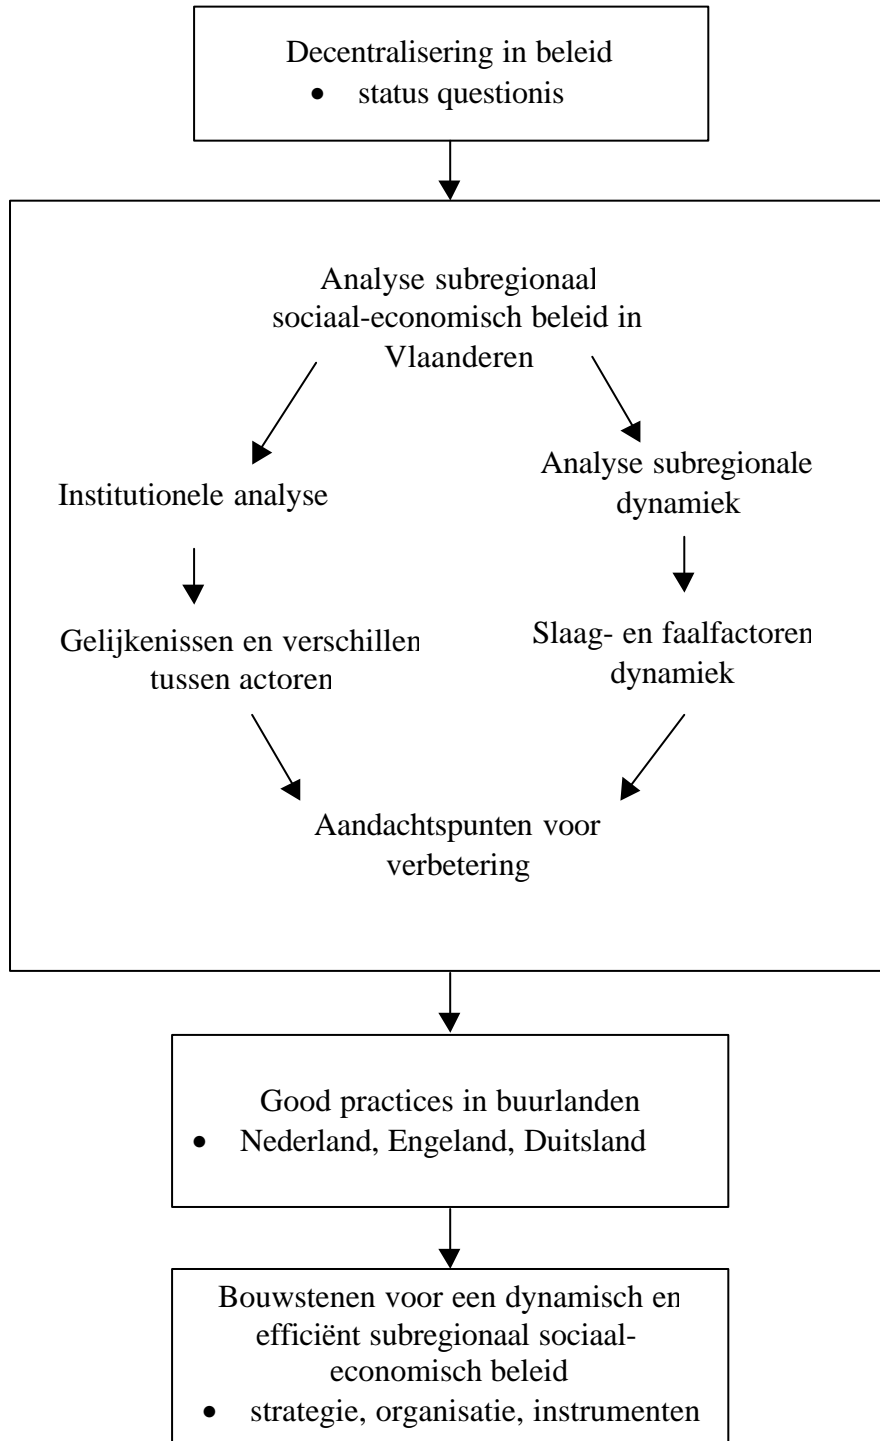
Decentralisering in beleid
• status questionis

Analyse subregionaal sociaal-economisch beleid in Vlaanderen

Institutionele analyse

Gelijkenissen en verschillen tussen actoren

Analyse subregionale dynamiek

Slaag- en faalfactoren dynamiek

Aandachtspunten voor verbetering

Good practices in buurlanden
• Nederland, Engeland, Duitsland

Bouwstenen voor een dynamisch en efficiënt subregionaal sociaal-economisch beleid
• strategie, organisatie, instrumenten